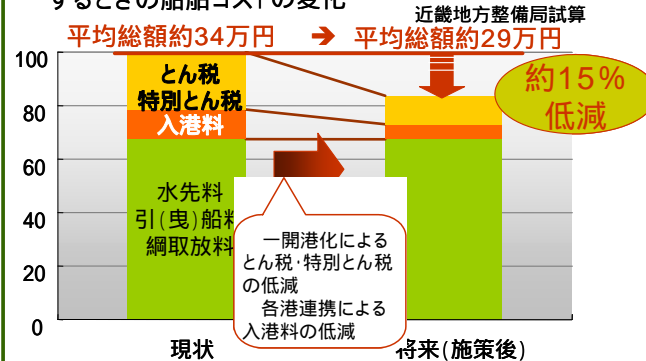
するときの船舶コストの変化

近畿地方整備局試算

平均総額約34万円 ➔ 平均総額約29万円

約15％低減

100
80
60
40
20
0

とん税
特別とん税
入港料

水先料
引(曳)船料
綱取放料

一開港化による
とん税･特別とん税の低減
各港連携による
入港料の低減

現状

将来(施策後)